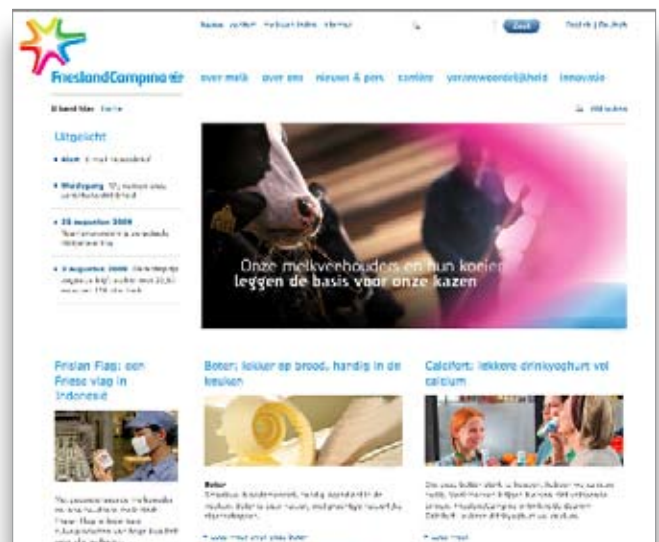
FrieslandCampina

Nieuws Zoeken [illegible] Zoek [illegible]

over melk over ons nieuws & pers carrière verantwoordelijkheid innovatie

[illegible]

Uitgelicht

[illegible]

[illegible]

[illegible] 2009 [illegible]

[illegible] 2009 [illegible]

Onze melkveehouders en hun koeien leggen de basis voor onze kazen

Frisian Flag: een Friese vlag in Indonesië

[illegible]

Boter: lekker op brood, handig in de keuken

Boter

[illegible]

Calcifort: lekkere drinkyoghurt vol calcium

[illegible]